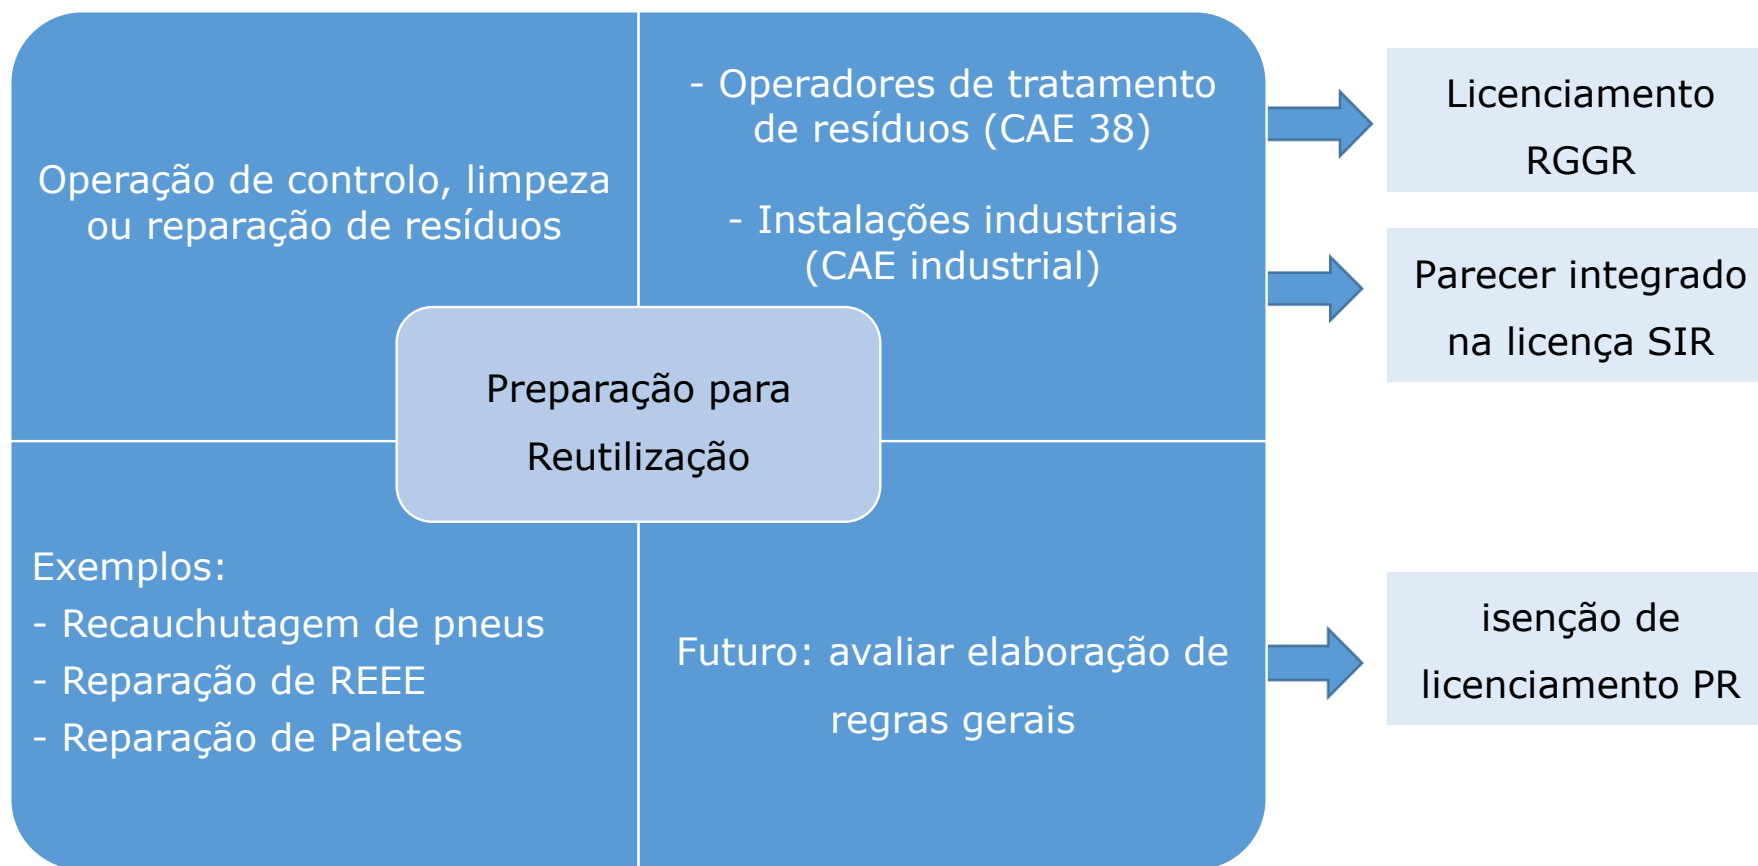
Operação de controlo, limpeza ou reparação de resíduos

- Operadores de tratamento de resíduos (CAE 38)

- Instalações industriais (CAE industrial)

Licenciamento RGGR

Parecer integrado na licença SIR

Preparação para Reutilização

Exemplos:
- Recauchutagem de pneus
- Reparação de REEE
- Reparação de Paletes

Futuro: avaliar elaboração de regras gerais

isenção de licenciamento PR